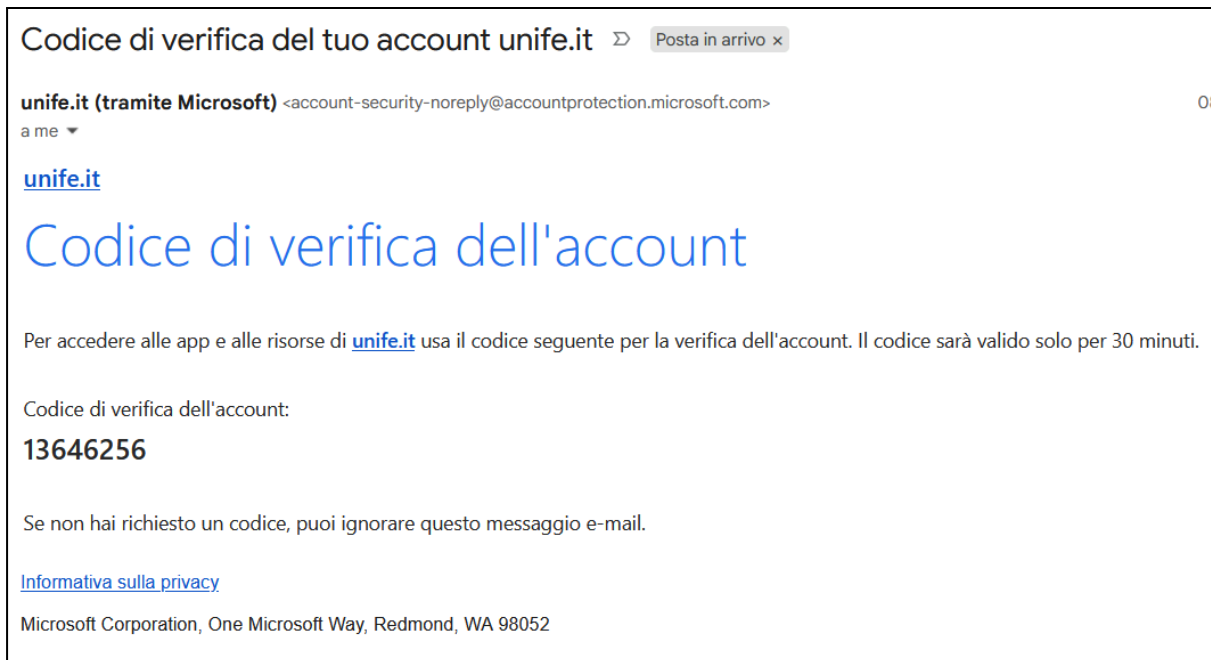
Codice di verifica del tuo account unife.it Posta in arrivo ×

unife.it (tramite Microsoft) <account-security-noreply@accountprotection.microsoft.com> 0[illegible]
a me

unife.it

Codice di verifica dell'account

Per accedere alle app e alle risorse di unife.it usa il codice seguente per la verifica dell'account. Il codice sarà valido solo per 30 minuti.

Codice di verifica dell'account:
13646256

Se non hai richiesto un codice, puoi ignorare questo messaggio e-mail.

Informativa sulla privacy

Microsoft Corporation, One Microsoft Way, Redmond, WA 98052